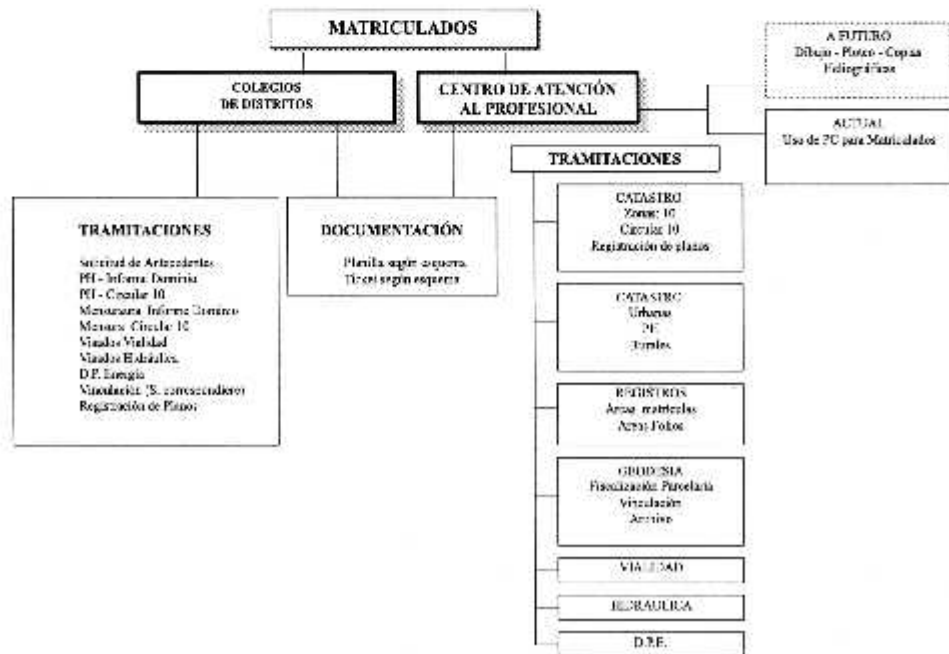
MATRICULADOS

COLEGIOS DE DISTRITOS

CENTRO DE ATENCIÓN AL PROFESIONAL

A FUTURO
Dibujo - Ploteo - Copias Heliográficas

ACTUAL
Uso de PC para Matriculados

TRAMITACIONES

Solicitud de Antecedentes
PH - Informe Dominio
PH - Circular 10
Mensuras Informe Dominio
Mensura Circular 10
Visados Vialidad
Visados Hidráulica
D.P. Energía
Vinculación (S. correspondiente)
Registración de Planos

DOCUMENTACIÓN

Planilla según esquema
Tireas según esquema

TRAMITACIONES

CATASTRO
Zonas 10
Circular 10
Registración de planos

CATASTRO
Urbanos
PH
Rurales

REGISTROS
Actas matrículas
Actas Folios

GEODESIA
Fiscalización Parcelaria
Vinculación
Archivo

VIALIDAD

HIDRAULICA

D.P.E.